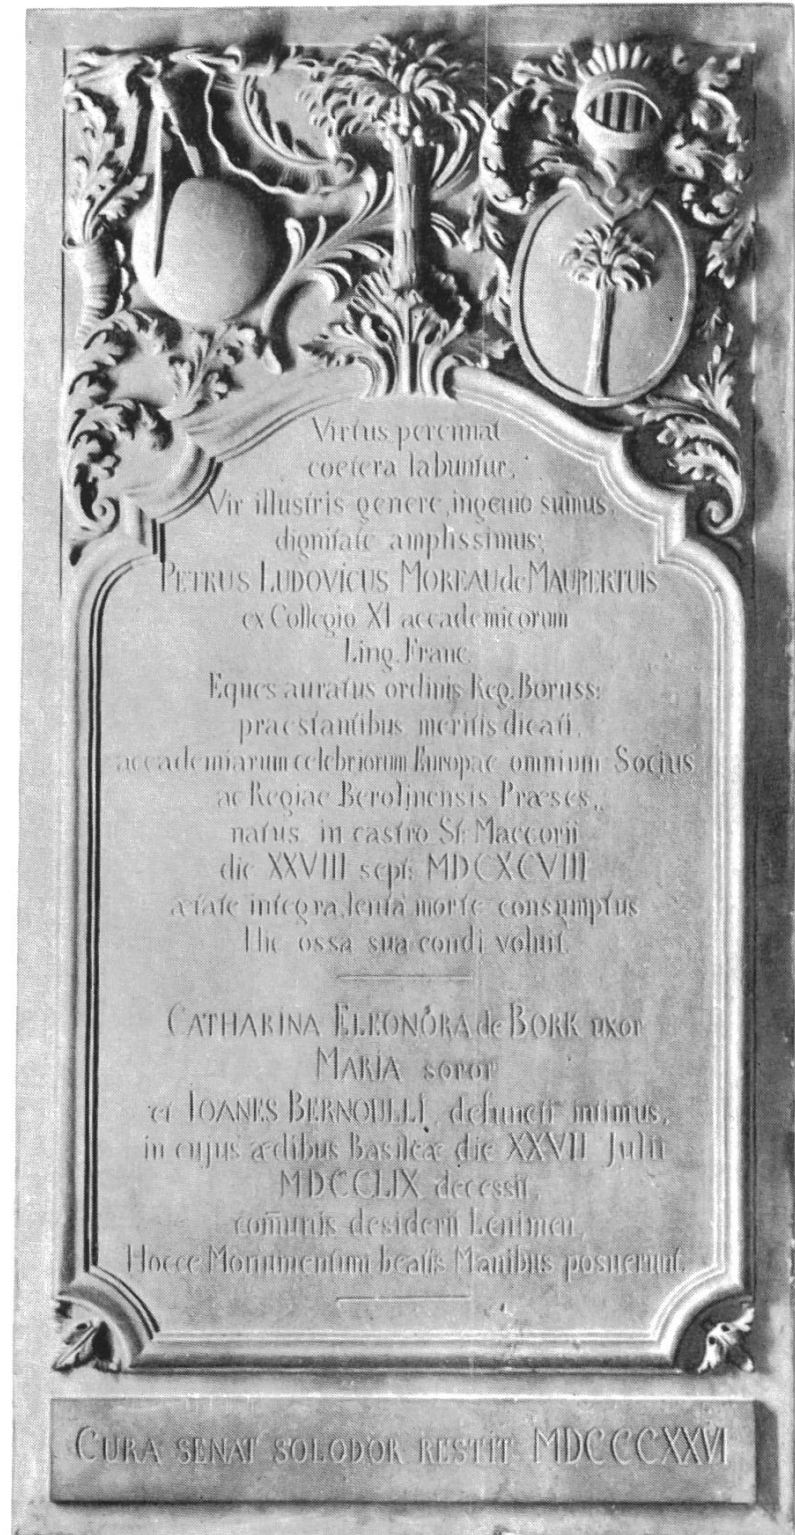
Virtus perennat
coetera labuntur,
Vir illustris genere ingenio summus,
dignitate amplissimus;
PETRUS LUDOVICUS MOREAU de MAUPERTUIS
ex Collegio XL accademicorum
Ling. Franc.
Eques auratus ordinis Reg. Boruss:
praestantibus meritis dicati,
accademiarum celebriorum Europae omnium Socius
ac Regiae Berolinensis Praeses,
natus in castro St. Maccovii
die XXVIII sept. MDCXCVIII
aetate integra, lenta morte consumptus
Hic ossa sua condi voluit.

CATHARINA ELEONORA de BORK uxor
MARIA soror
et IOANES BERNOULLI, defuncti intimus,
in cujus aedibus Basileae die XXVII Julii
MDCCLIX decessit,
comunis desiderii Lenimen,
Hocce Monumentum beatis Manibus posuerunt.

CURA SENAT SOLODOR RESTIT MDCCCXXVI